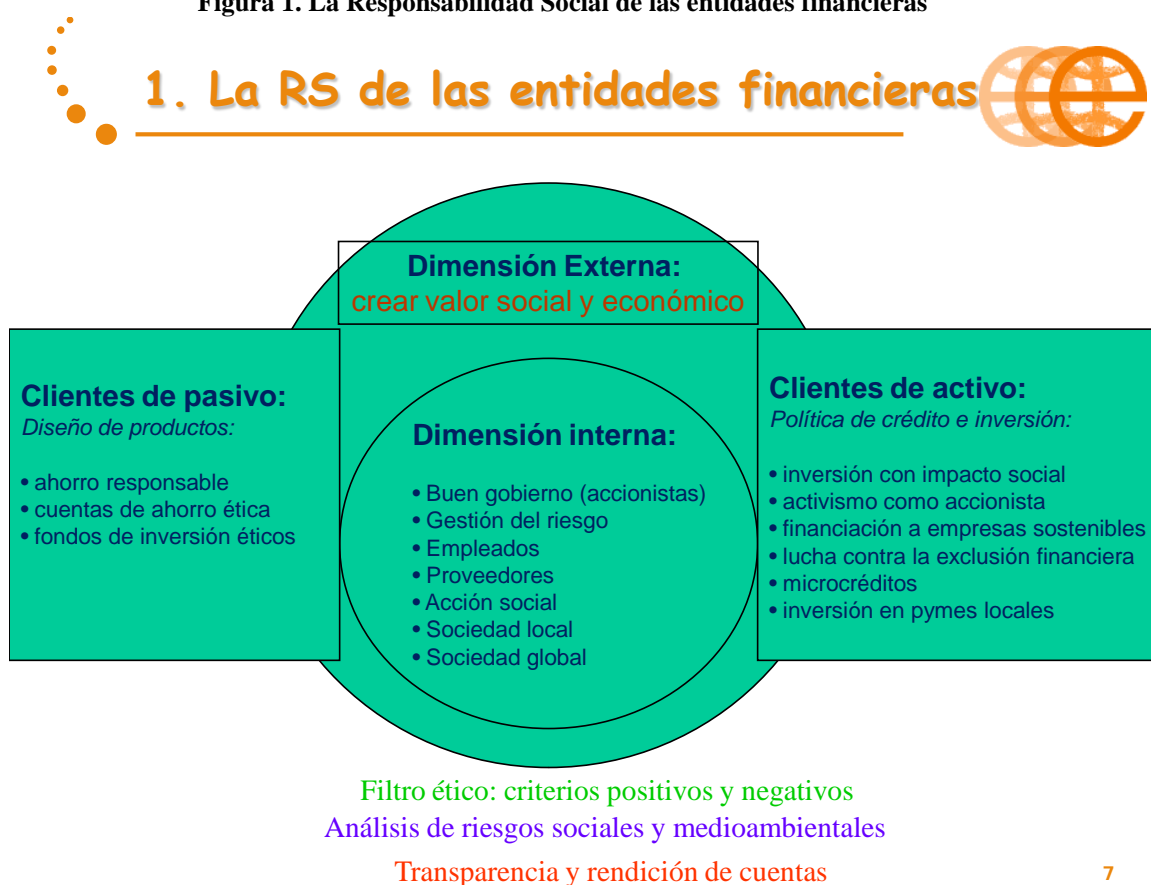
Figura 1. La Responsabilidad Social de las entidades financieras

1. La RS de las entidades financieras

Dimensión Externa:
crear valor social y económico

Clientes de pasivo:
Diseño de productos:

• ahorro responsable
• cuentas de ahorro ética
• fondos de inversión éticos

Dimensión interna:

• Buen gobierno (accionistas)
• Gestión del riesgo
• Empleados
• Proveedores
• Acción social
• Sociedad local
• Sociedad global

Clientes de activo:
Política de crédito e inversión:

• inversión con impacto social
• activismo como accionista
• financiación a empresas sostenibles
• lucha contra la exclusión financiera
• microcréditos
• inversión en pymes locales

Filtro ético: criterios positivos y negativos
Análisis de riesgos sociales y medioambientales
Transparencia y rendición de cuentas

7